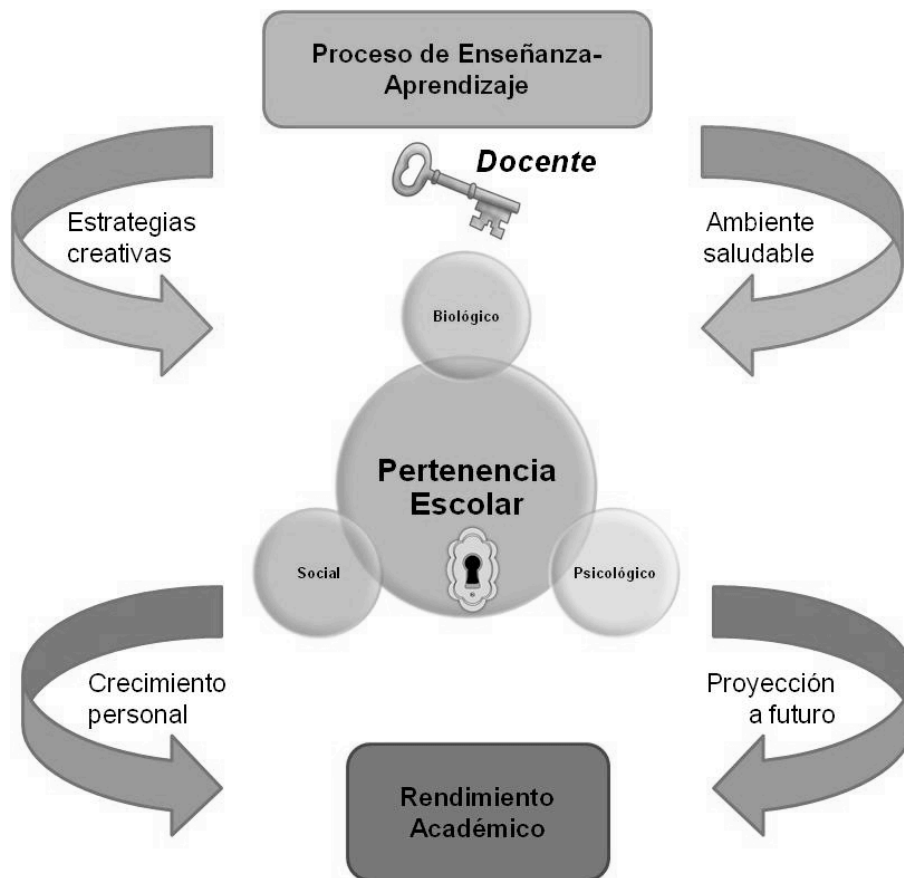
Proceso de Enseñanza-Aprendizaje

Docente

Estrategias creativas

Ambiente saludable

Biológico

Pertenencia Escolar

Social

Psicológico

Crecimiento personal

Proyección a futuro

Rendimiento Académico